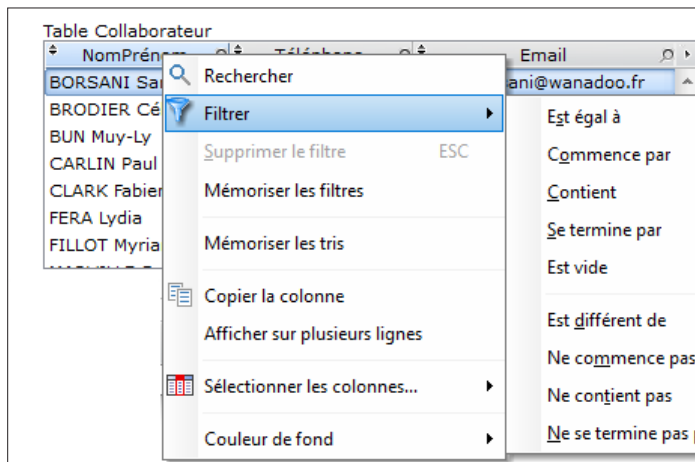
Table Collaborateur

NomPrénom | Téléphone | Email

BORSANI Sa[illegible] | ani@wanadoo.fr
BRODIER Cé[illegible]
BUN Muy-Ly
CARLIN Paul
CLARK Fabier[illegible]
FERA Lydia
FILLOT Myria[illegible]

Rechercher
Filtrer
Supprimer le filtre ESC
Mémoriser les filtres
Mémoriser les tris
Copier la colonne
Afficher sur plusieurs lignes
Sélectionner les colonnes...
Couleur de fond

Est égal à
Commence par
Contient
Se termine par
Est vide
Est différent de
Ne commence pas
Ne contient pas
Ne se termine pas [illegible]